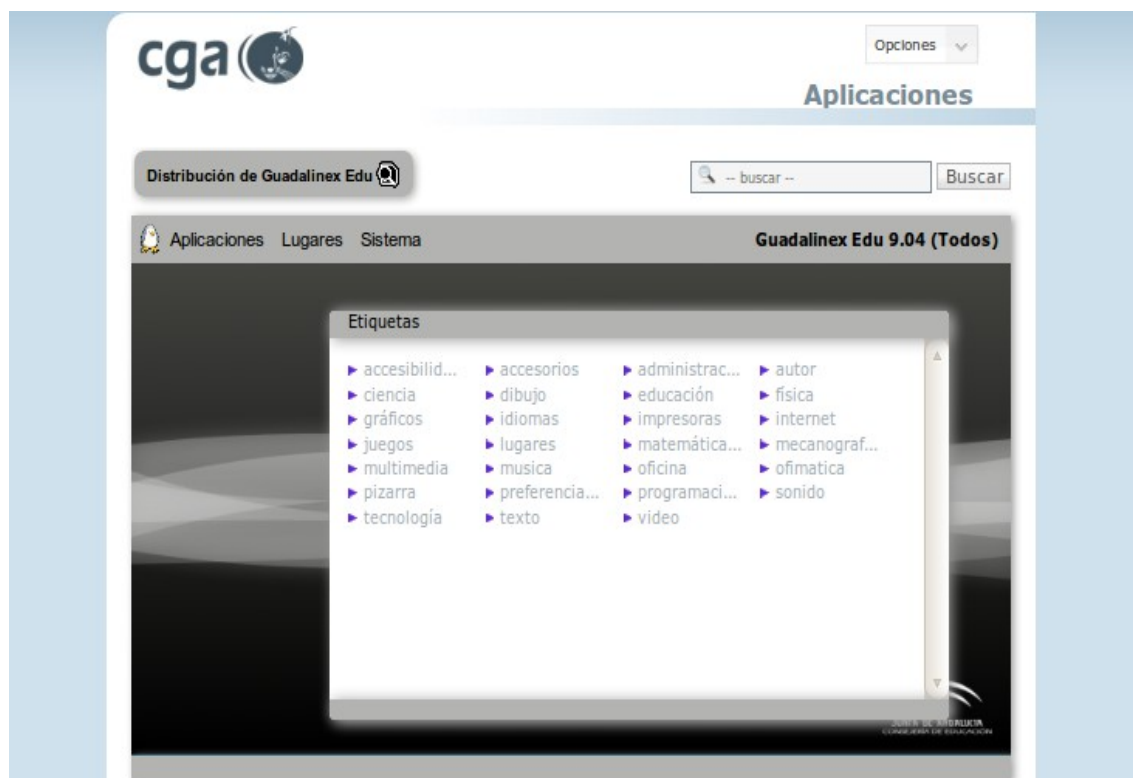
cga

Opciones

Aplicaciones

Distribución de Guadalinex Edu

-- buscar --

Buscar

Aplicaciones Lugares Sistema

Guadalinex Edu 9.04 (Todos)

Etiquetas

| | | | |
|---|---|---|---|
| accesibilid... | accesorios | administrac... | autor |
| ciencia | dibujo | educación | fisica |
| gráficos | idiomas | impresoras | internet |
| juegos | lugares | matemática... | mecanograf... |
| multimedia | musica | oficina | ofimatica |
| pizarra | preferencia... | programaci... | sonido |
| tecnología | texto | video | |

JUNTA DE ANDALUCIA
CONSEJERÍA DE EDUCACIÓN